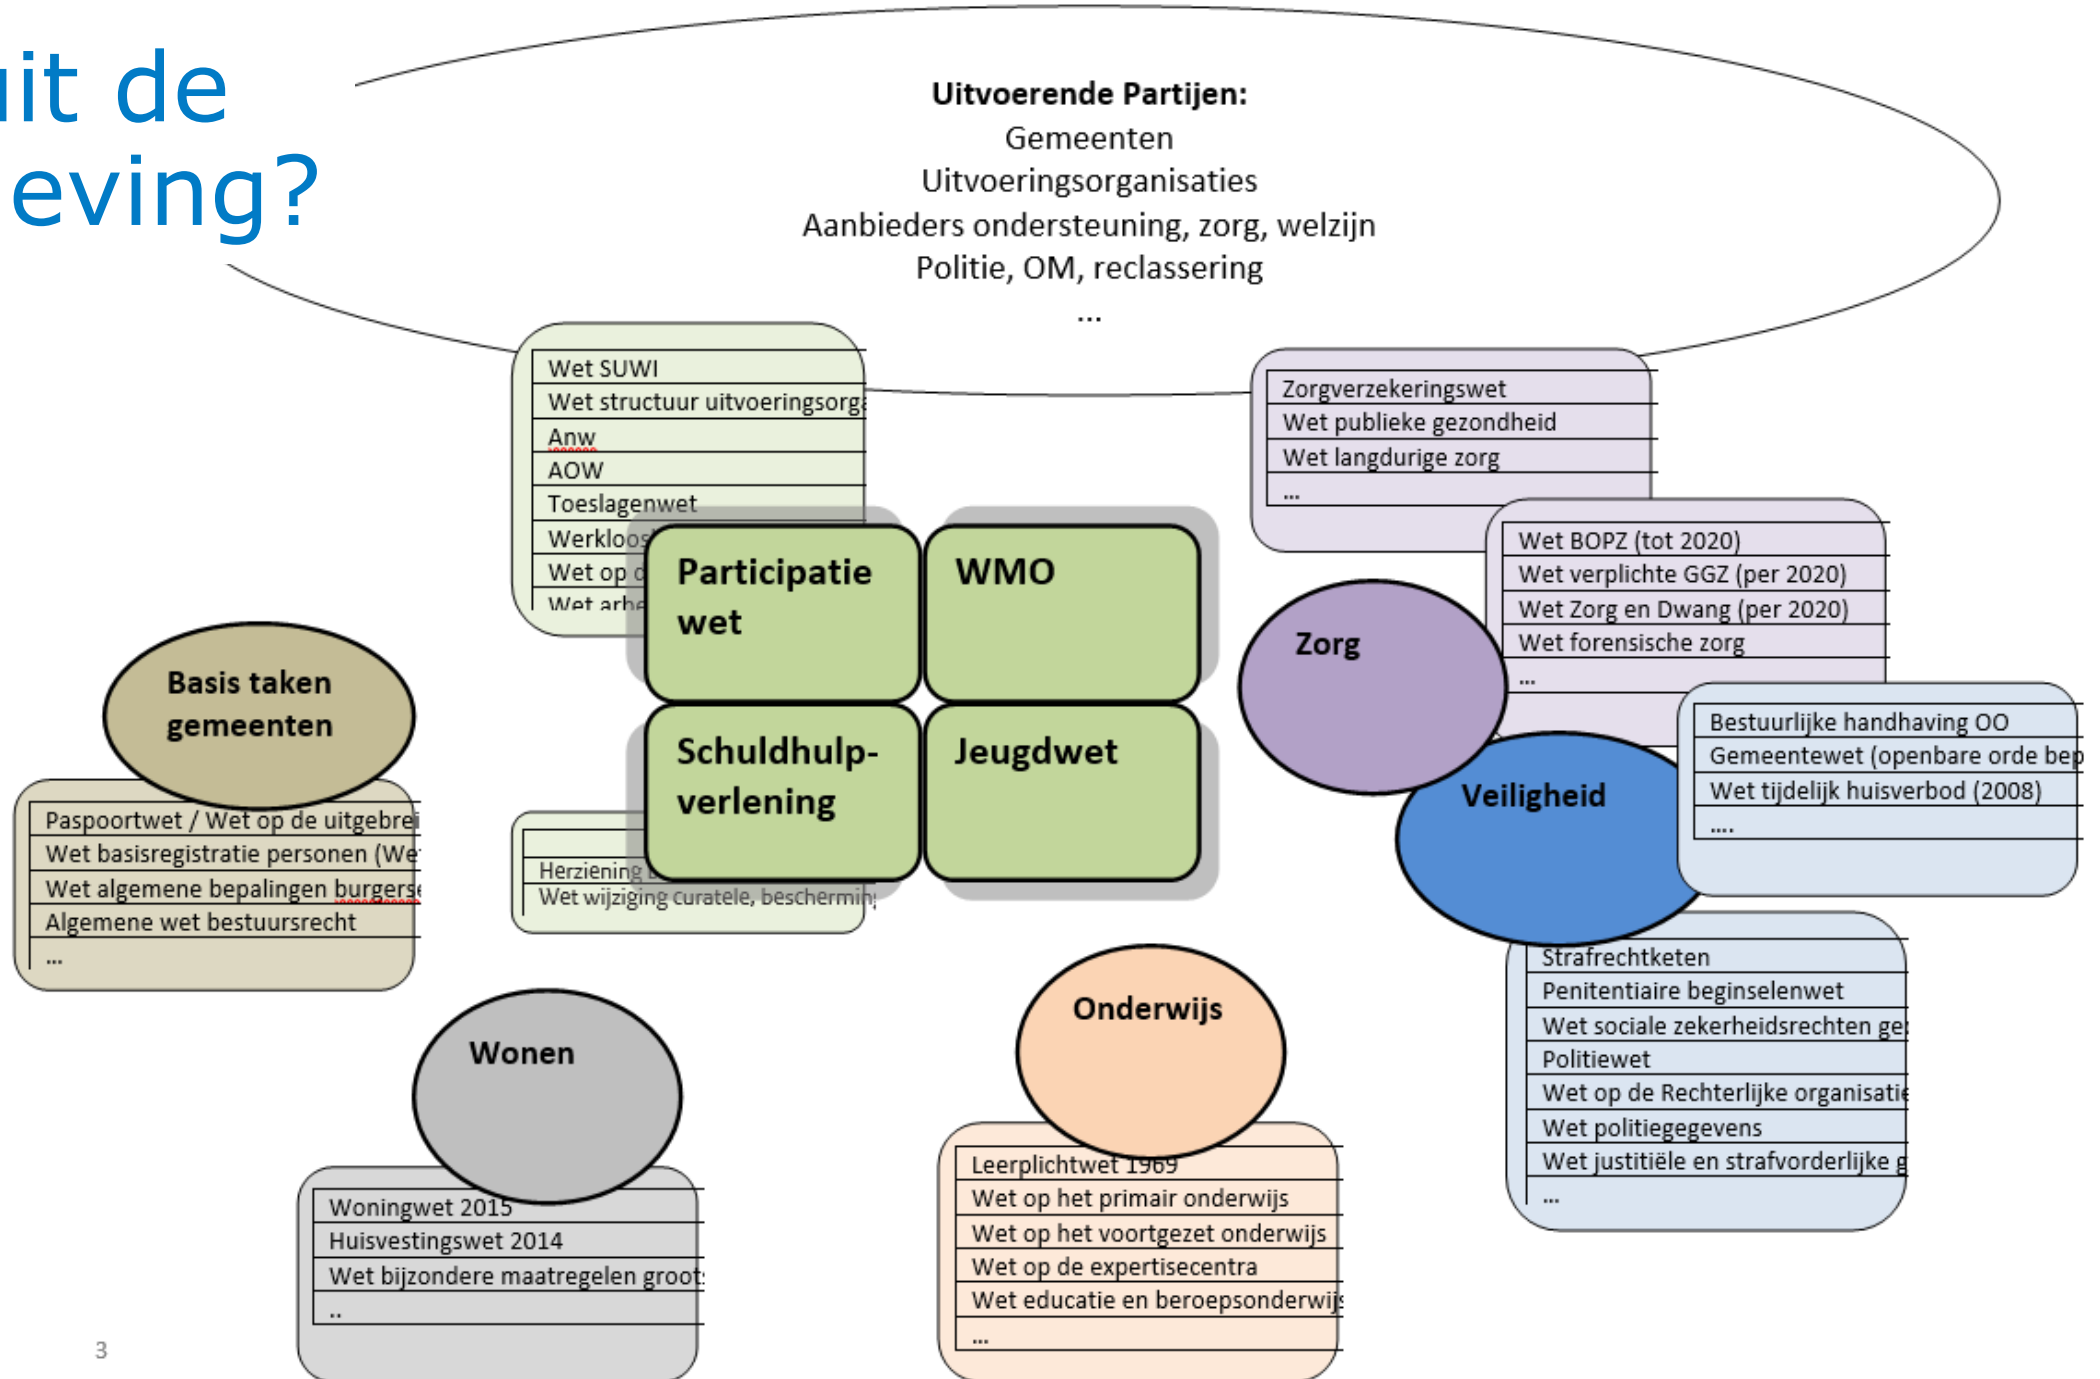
iit de
eving?

Uitvoerende Partijen:
Gemeenten
Uitvoeringsorganisaties
Aanbieders ondersteuning, zorg, welzijn
Politie, OM, reclassering
...

Wet SUWI
Wet structuur uitvoeringsorg
Anw
AOW
Toeslagenwet
Werkloos
Wet op d
Wet arbe

Participatie wet

WMO

Schuldhulp-verlening

Jeugdwet

Herziening
Wet wijziging curatele, beschermin

Zorgverzekeringswet
Wet publieke gezondheid
Wet langdurige zorg
...

Wet BOPZ (tot 2020)
Wet verplichte GGZ (per 2020)
Wet Zorg en Dwang (per 2020)
Wet forensische zorg
...

Zorg

Bestuurlijke handhaving OO
Gemeentewet (openbare orde bep
Wet tijdelijk huisverbod (2008)
....

Veiligheid

Strafrechtketen
Penitentiaire beginselenwet
Wet sociale zekerheidsrechten ge
Politiewet
Wet op de Rechterlijke organisatie
Wet politiegegevens
Wet justitiële en strafvorderlijke g
...

Basis taken gemeenten

Paspoortwet / Wet op de uitgebre
Wet basisregistratie personen (We
Wet algemene bepalingen burgers
Algemene wet bestuursrecht
...

Wonen

Woningwet 2015
Huisvestingswet 2014
Wet bijzondere maatregelen groot
..

Onderwijs

Leerplichtwet 1969
Wet op het primair onderwijs
Wet op het voortgezet onderwijs
Wet op de expertisecentra
Wet educatie en beroepsonderwij
...

3